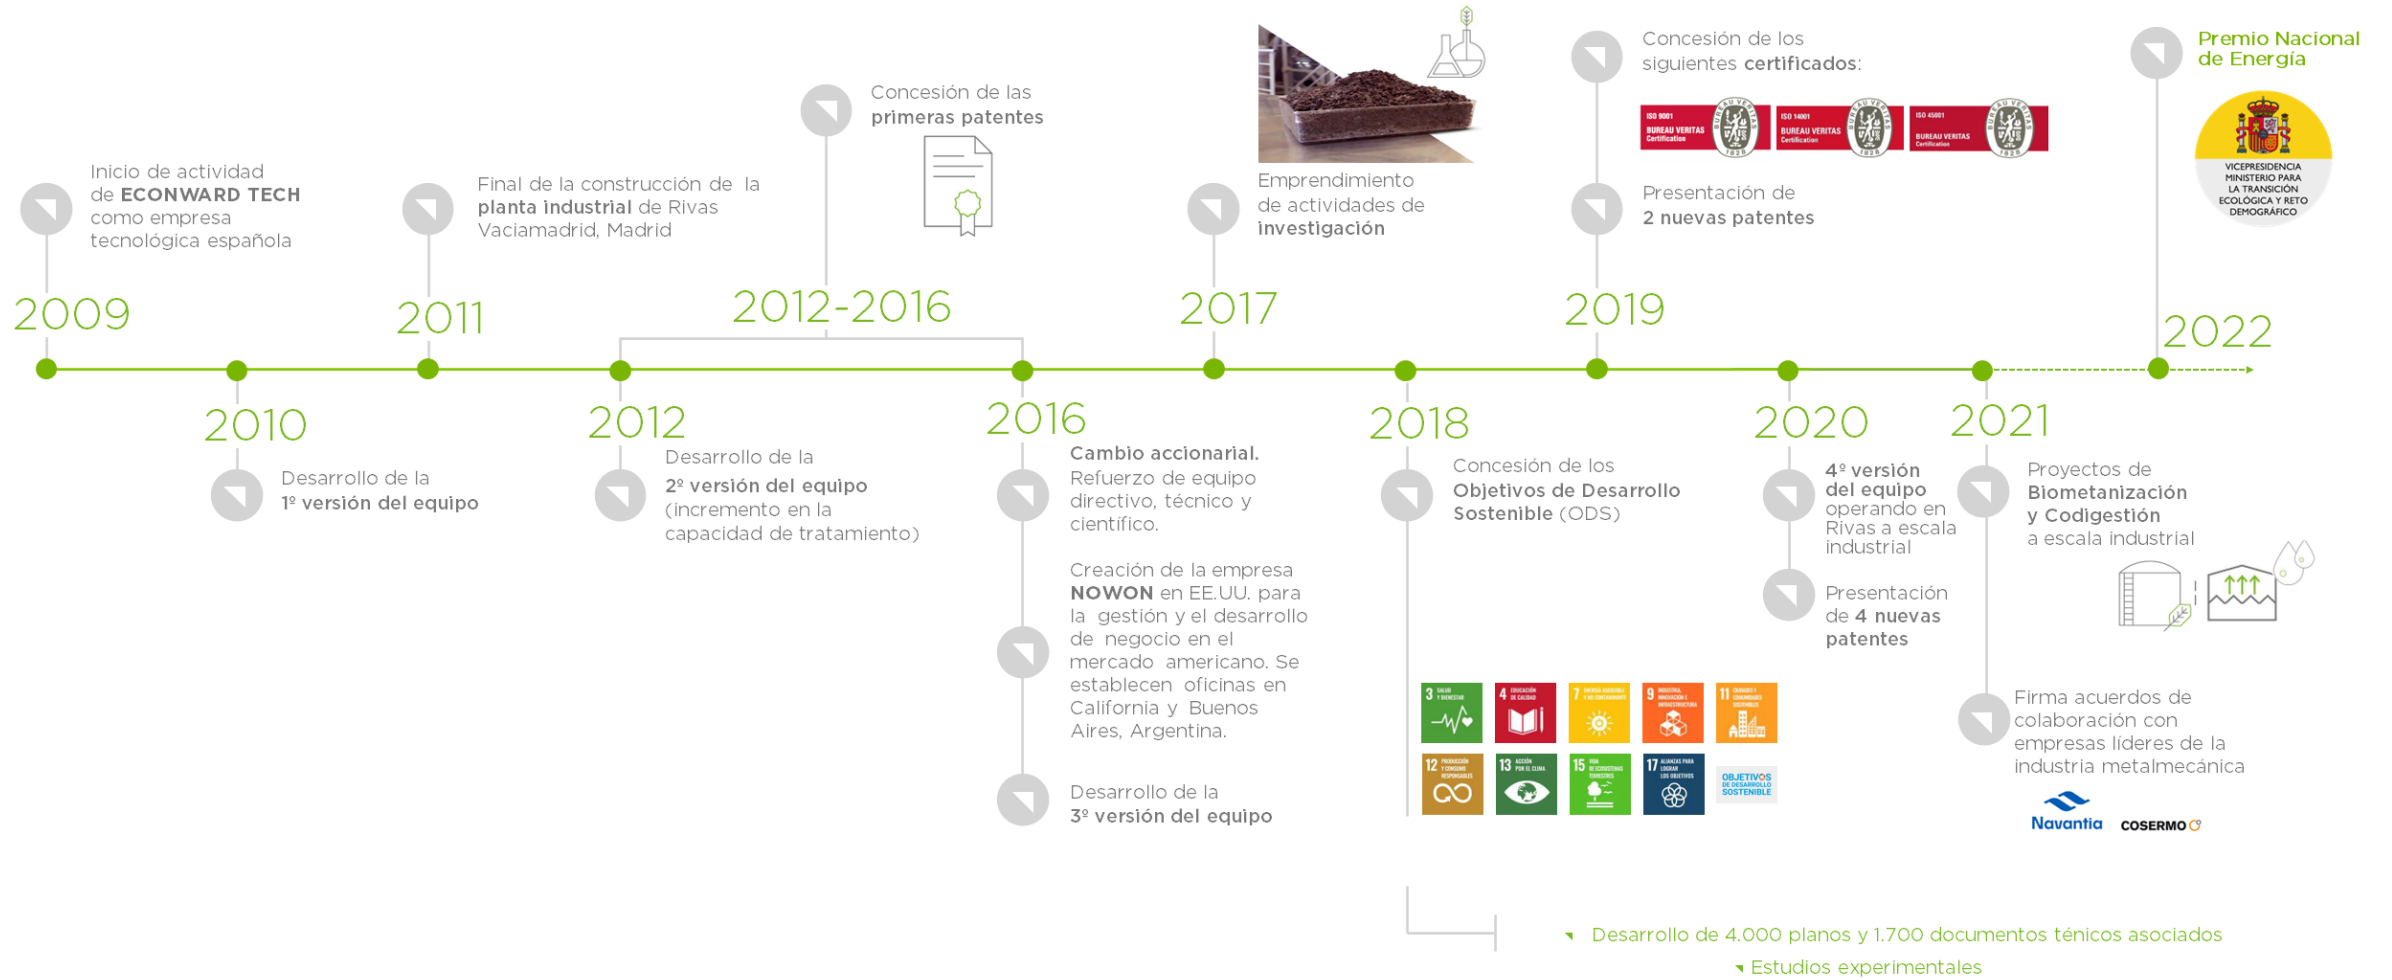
Inicio de actividad de **ECONWARD TECH** como empresa tecnológica española

2009

2010

Desarrollo de la 1ª versión del equipo

Final de la construcción de la planta industrial de Rivas Vaciamadrid, Madrid

2011

Concesión de las primeras patentes

2012-2016

2012

Desarrollo de la 2ª versión del equipo (incremento en la capacidad de tratamiento)

2016

Cambio accionarial. Refuerzo de equipo directivo, técnico y científico.

Creación de la empresa NOWON en EE.UU. para la gestión y el desarrollo de negocio en el mercado americano. Se establecen oficinas en California y Buenos Aires, Argentina.

Desarrollo de la 3ª versión del equipo

Emprendimiento de actividades de investigación

2017

2018

Concesión de los Objetivos de Desarrollo Sostenible (ODS)

Concesión de los siguientes certificados:

ISO 9001 BUREAU VERITAS Certification

ISO 14001 BUREAU VERITAS Certification

ISO 45001 BUREAU VERITAS Certification

Presentación de 2 nuevas patentes

2019

2020

4ª versión del equipo operando en Rivas a escala industrial

Presentación de 4 nuevas patentes

2021

Proyectos de Biometanización y Codigestión a escala industrial

Firma acuerdos de colaboración con empresas líderes de la industria metalmecánica

Navantia

COSERMO

Premio Nacional de Energía

VICEPRESIDENCIA MINISTERIO PARA LA TRANSICIÓN ECOLÓGICA Y RETO DEMOGRÁFICO

2022

OBJETIVOS DE DESARROLLO SOSTENIBLE

Desarrollo de 4.000 planos y 1.700 documentos ténicos asociados

Estudios experimentales